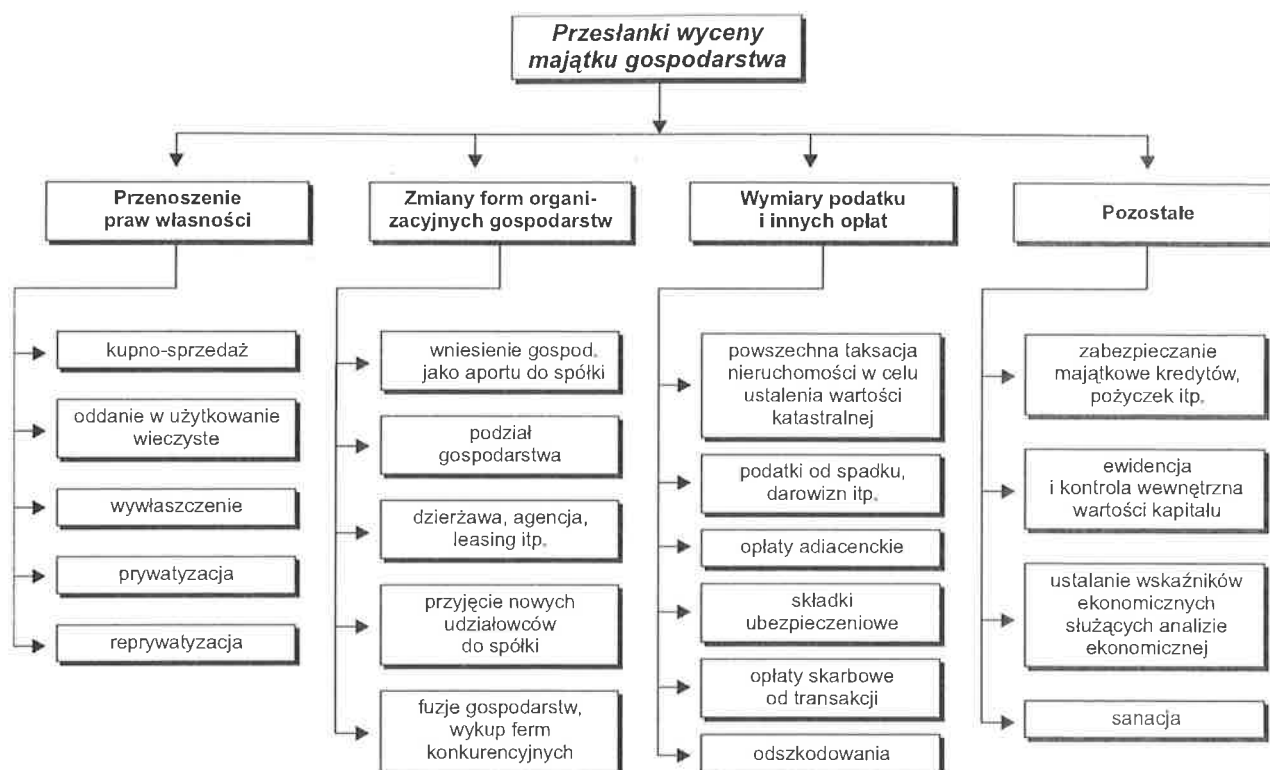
Przesłanki wyceny majątku gospodarstwa

Przenoszenie praw własności

kupno-sprzedaż

oddanie w użytkowanie wieczyste

wywłaszczenie

prywatyzacja

reprywatyzacja

Zmiany form organizacyjnych gospodarstw

wniesienie gospod. jako aportu do spółki

podział gospodarstwa

dzierżawa, agencja, leasing itp.

przyjęcie nowych udziałowców do spółki

fuzje gospodarstw, wykup ferm konkurencyjnych

Wymiary podatku i innych opłat

powszechna taksacja nieruchomości w celu ustalenia wartości katastralnej

podatki od spadku, darowizn itp.

opłaty adiacenckie

składki ubezpieczeniowe

opłaty skarbowe od transakcji

odszkodowania

Pozostałe

zabezpieczanie majątkowe kredytów, pożyczek itp.

ewidencja i kontrola wewnętrzna wartości kapitału

ustalanie wskaźników ekonomicznych służących analizie ekonomicznej

sanacja